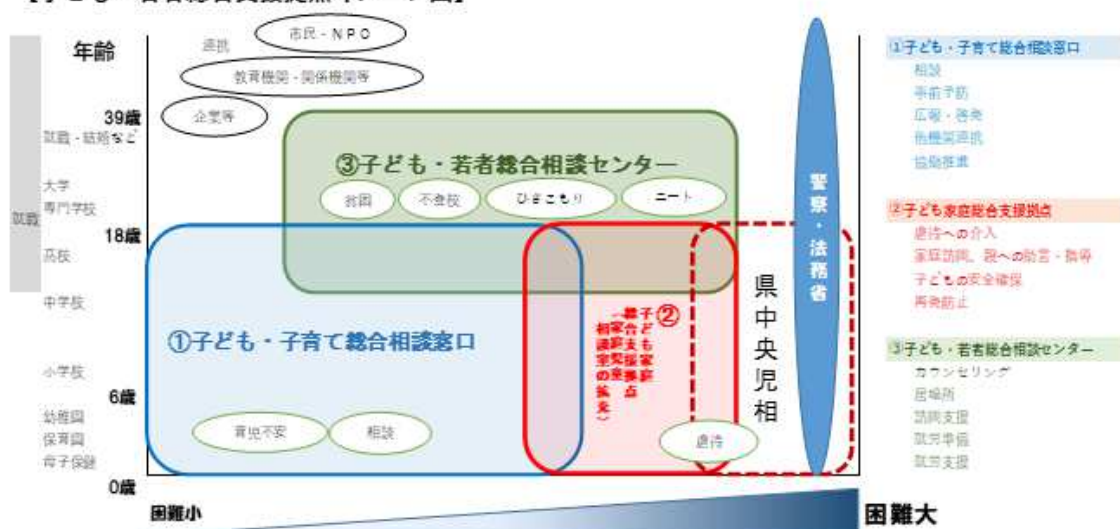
【子ども・若者総合支援拠点イメージ図】

年齢

39歳
18歳
6歳
0歳

就職

就職・結婚など
大学
専門学校
高校
中学校
小学校
幼稚園
保育園
母子保健

連携
市民・NPO
教育機関・関係機関等
企業等

③子ども・若者総合相談センター
非行
不登校
ひきこもり
ニート

①子ども・子育て総合相談窓口
育児不安
相談

②子ども家庭総合支援拠点（一部相談室の事業拡充）

虐待

県中央児相

警察・法務省

困難小
困難大

①子ども・子育て総合相談窓口
相談
早期予防
広報・啓発
他機関連携
協働推進

②子ども家庭総合支援拠点
虐待への介入
家庭訪問、親への助言・指導
子どもの安全確保
再発防止

③子ども・若者総合相談センター
カウンセリング
居場所
訪問支援
就労準備
就労支援